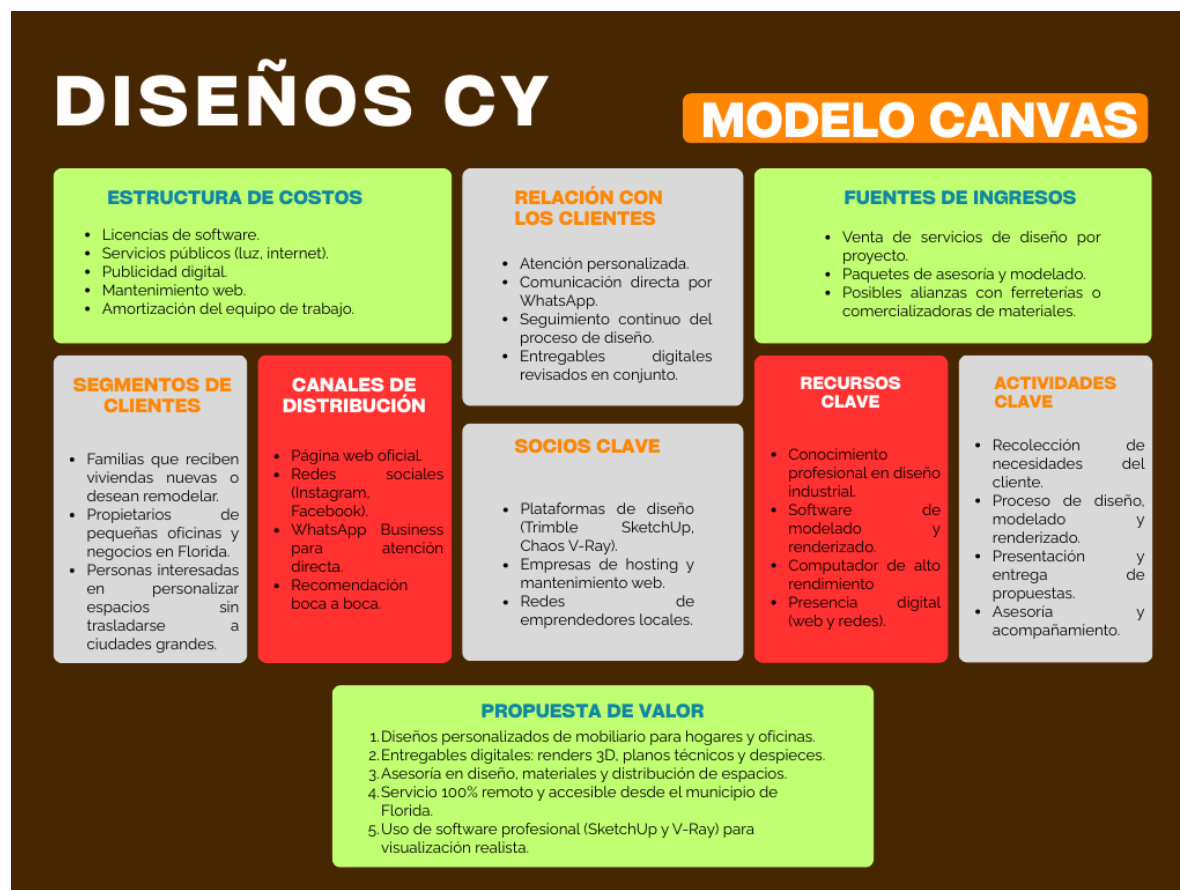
DISEÑOS CY

MODELO CANVAS

ESTRUCTURA DE COSTOS

- Licencias de software.
- Servicios públicos (luz, internet).
- Publicidad digital.
- Mantenimiento web.
- Amortización del equipo de trabajo.

RELACIÓN CON LOS CLIENTES

- Atención personalizada.
- Comunicación directa por WhatsApp.
- Seguimiento continuo del proceso de diseño.
- Entregables digitales revisados en conjunto.

FUENTES DE INGRESOS

- Venta de servicios de diseño por proyecto.
- Paquetes de asesoría y modelado.
- Posibles alianzas con ferreterías o comercializadoras de materiales.

SEGMENTOS DE CLIENTES

- Familias que reciben viviendas nuevas o desean remodelar.
- Propietarios de pequeñas oficinas y negocios en Florida.
- Personas interesadas en personalizar espacios sin trasladarse a ciudades grandes.

CANALES DE DISTRIBUCIÓN

- Página web oficial.
- Redes sociales (Instagram, Facebook).
- WhatsApp Business para atención directa.
- Recomendación boca a boca.

SOCIOS CLAVE

- Plataformas de diseño (Trimble SketchUp, Chaos V-Ray).
- Empresas de hosting y mantenimiento web.
- Redes de emprendedores locales.

RECURSOS CLAVE

- Conocimiento profesional en diseño industrial.
- Software de modelado y renderizado.
- Computador de alto rendimiento
- Presencia digital (web y redes).

ACTIVIDADES CLAVE

- Recolección de necesidades del cliente.
- Proceso de diseño, modelado y renderizado.
- Presentación y entrega de propuestas.
- Asesoría y acompañamiento.

PROPUESTA DE VALOR

1. Diseños personalizados de mobiliario para hogares y oficinas.
2. Entregables digitales: renders 3D, planos técnicos y despieces.
3. Asesoría en diseño, materiales y distribución de espacios.
4. Servicio 100% remoto y accesible desde el municipio de Florida.
5. Uso de software profesional (SketchUp y V-Ray) para visualización realista.